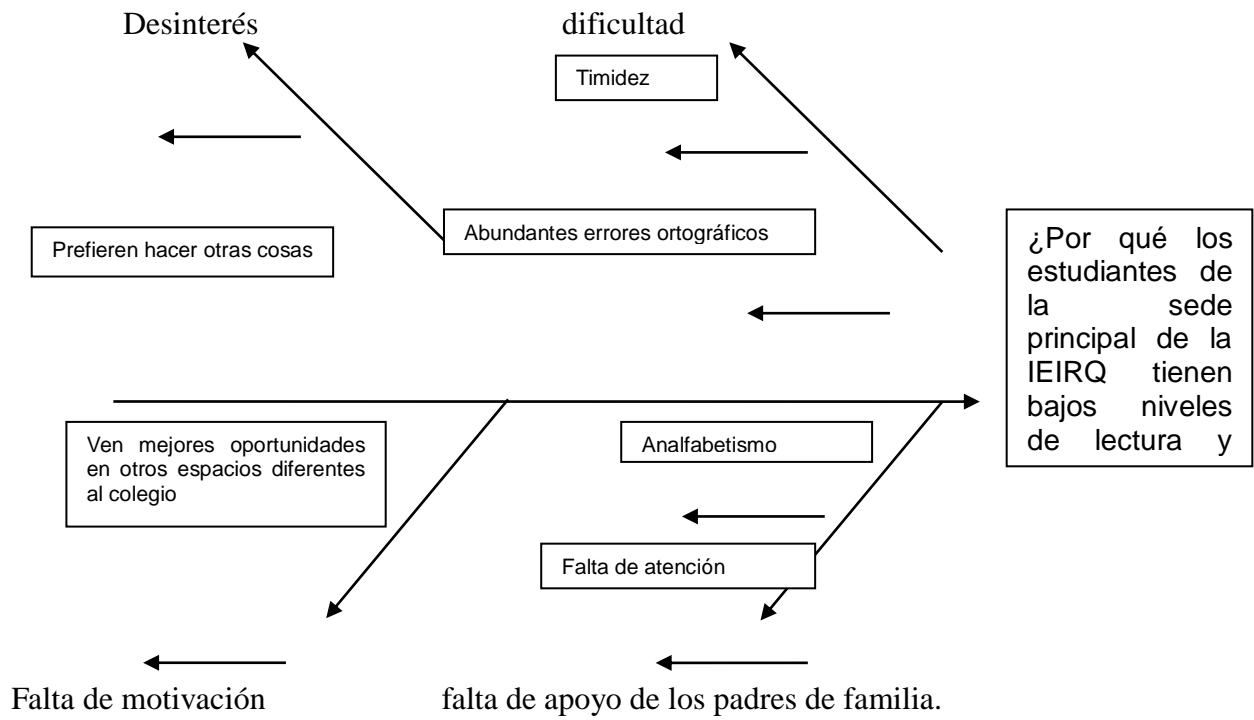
Desinterés

dificultad

Timidez

Abundantes errores ortográficos

Prefieren hacer otras cosas

¿Por qué los estudiantes de la sede principal de la IEIRQ tienen bajos niveles de lectura y

Ven mejores oportunidades en otros espacios diferentes al colegio

Analfabetismo

Falta de atención

Falta de motivación

falta de apoyo de los padres de familia.